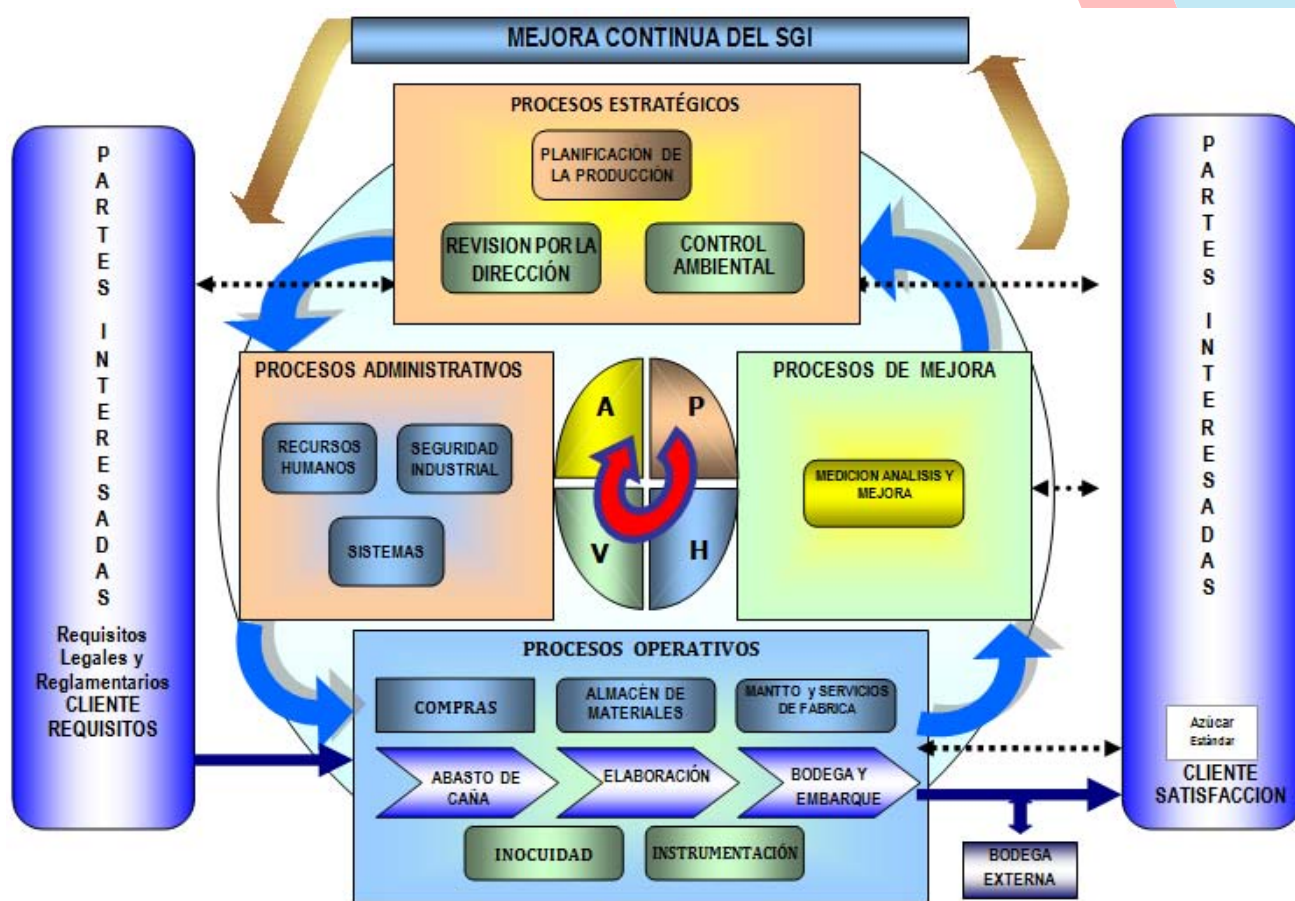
MEJORA CONTINUA DEL SGI

PARTES INTERESADAS

Requisitos Legales y Reglamentarios CLIENTE REQUISITOS

PROCESOS ESTRATÉGICOS

PLANIFICACION DE LA PRODUCCION

REVISION POR LA DIRECCIÓN

CONTROL AMBIENTAL

PROCESOS ADMINISTRATIVOS

RECURSOS HUMANOS

SEGURIDAD INDUSTRIAL

SISTEMAS

A

P

V

H

PROCESOS DE MEJORA

MEDICION ANALISIS Y MEJORA

PROCESOS OPERATIVOS

COMPRAS

ALMACÉN DE MATERIALES

MANTTO y SERVICIOS DE FABRICA

ABASTO DE CAÑA

ELABORACIÓN

BODEGA Y EMBARQUE

INOCUIDAD

INSTRUMENTACIÓN

BODEGA EXTERNA

PARTES INTERESADAS

Azúcar Estándar

CLIENTE SATISFACCION